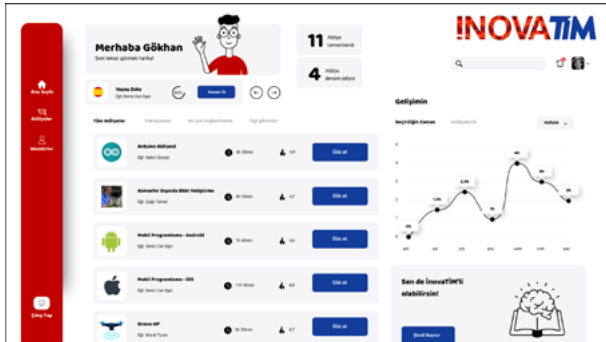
İNOVATİM

Merhaba Gökhan
Seni tekrar görmek harika!

11 Aktiye tamamlandı

4 Aktive devam ediyor

Ana Sayfa
Aktiviteler
Mentörler

Yaşayış Dizisi
Eğit. Bestem Can Ilgın

Devam Et

Tüm aktiviteler
Yaklaşanlar
En çok beğenilenler
İlgi görenler

Arduino Aktivesi
Eğit. Aykut Özkan
Göz at

Atmosfer Dışında Bitki Yetiştirme
Eğit. Çağrı Temel
Göz at

Mobil Programlama - Android
Eğit. Semir Can Ilgın
Göz at

Mobil Programlama - IOS
Eğit. Semir Can Ilgın
Göz at

Drone-UP
Eğit. Murat Turan
Göz at

Çıkış Yap

Gelişimin
Geçirdiğin Zaman
Aktiviteler
Haftalık

Sen de İnovaTİM'li olabilirsin!
Şimdi Başvur